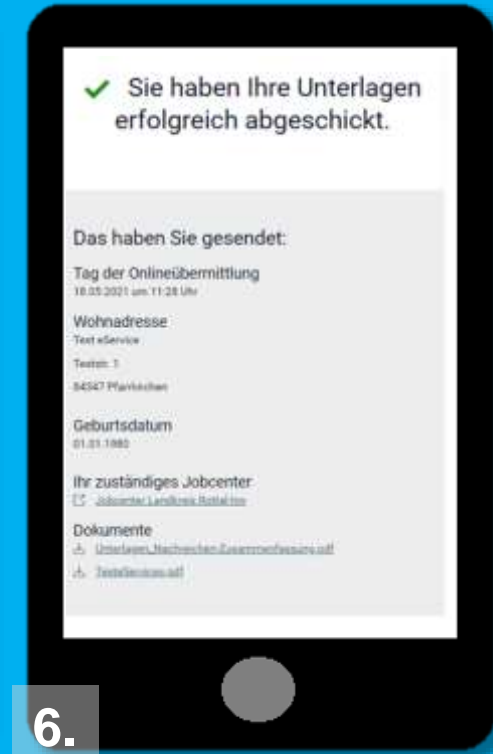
Sie haben Ihre Unterlagen erfolgreich abgeschickt.

Das haben Sie gesendet:

Tag der Onlineübermittlung
18.05.2021 um 11:28 Uhr

Wohnadresse
Test eService
Teststr. 1
84347 Pfarrkirchen

Geburtsdatum
01.01.1980

Ihr zuständiges Jobcenter
Jobcenter Landkreis Rottal-Inn

Dokumente
Unterlagen_Nachreichen_Zusammenfassung.pdf
TesteServices.pdf

6.